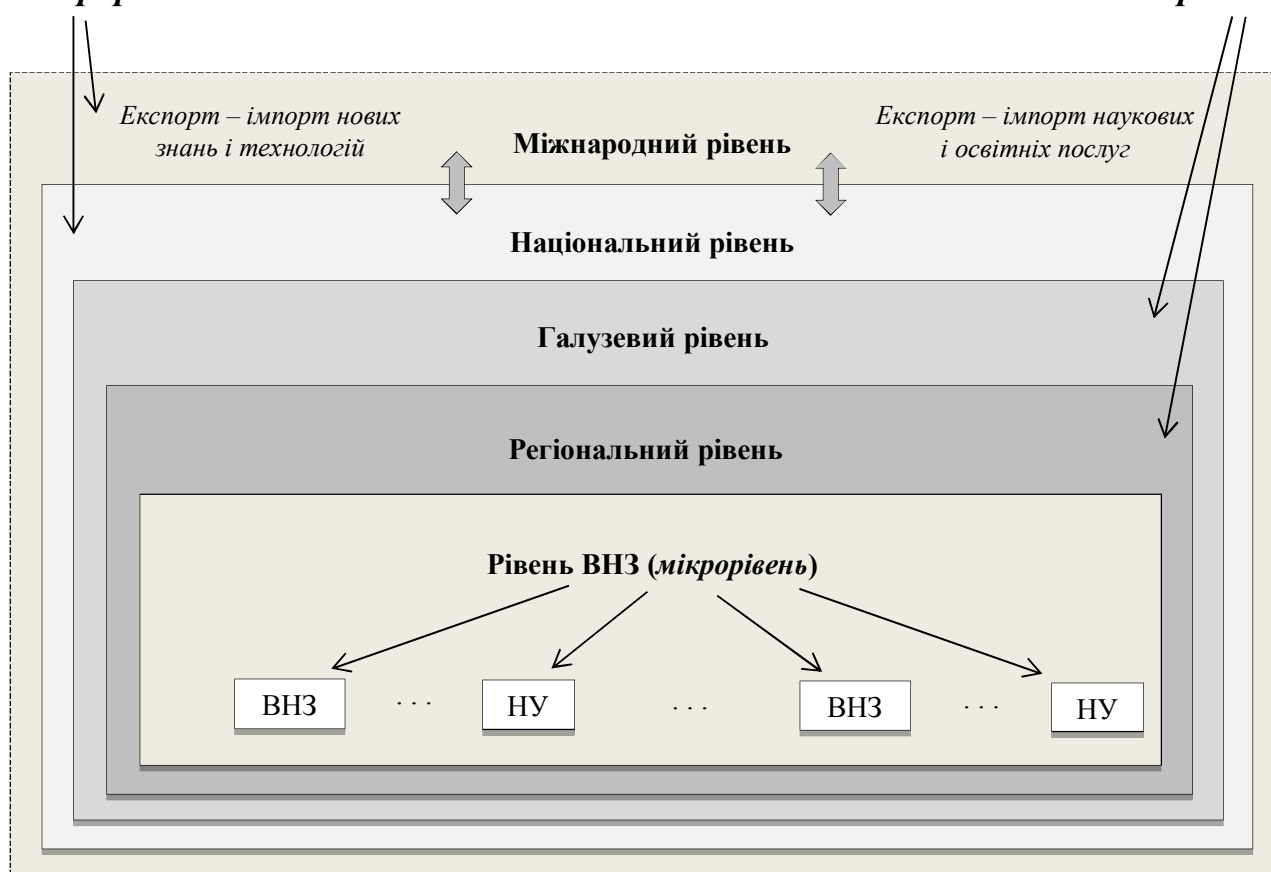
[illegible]

Експорт – імпорт нових знань і технологій

Міжнародний рівень

Експорт – імпорт наукових і освітніх послуг

Національний рівень

Галузевий рівень

Регіональний рівень

Рівень ВНЗ (*мікрорівень*)

ВНЗ . . . НУ . . . ВНЗ . . . НУ